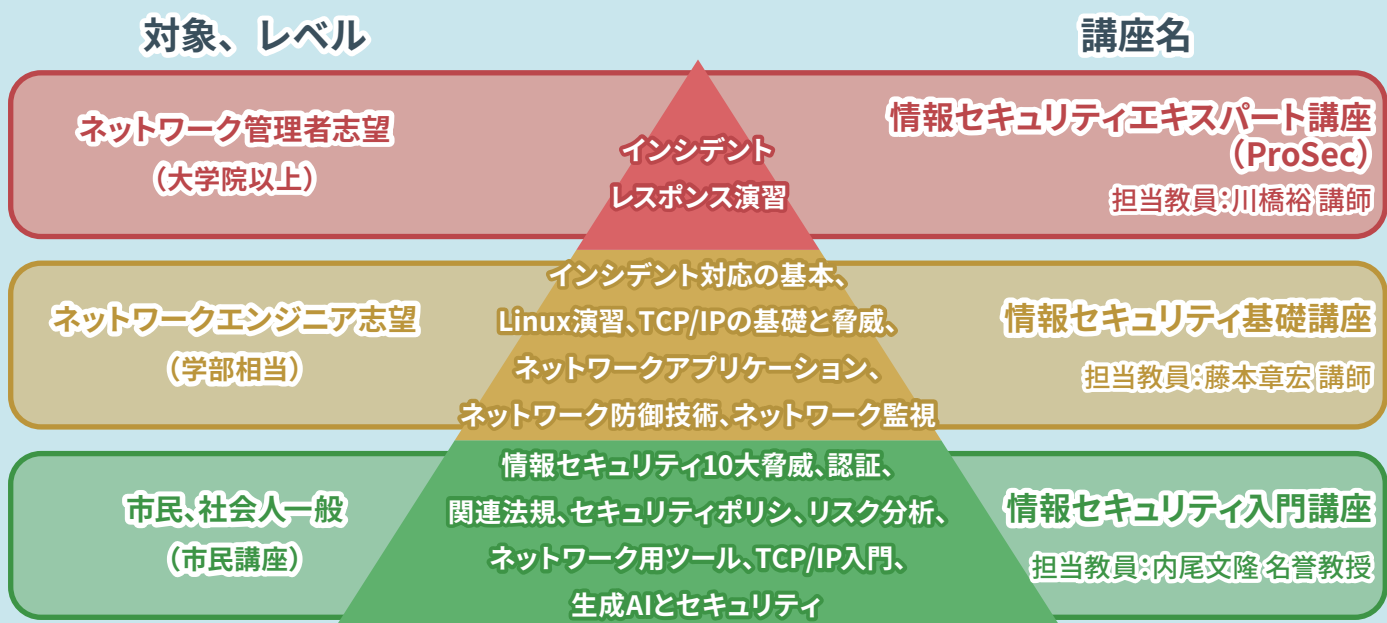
対象、レベル

講座名

ネットワーク管理者志望
（大学院以上）

インシデント
レスポンス演習

情報セキュリティエキスパート講座
（ProSec）
担当教員：川橋裕 講師

ネットワークエンジニア志望
（学部相当）

インシデント対応の基本、
Linux演習、TCP/IPの基礎と脅威、
ネットワークアプリケーション、
ネットワーク防御技術、ネットワーク監視

情報セキュリティ基礎講座
担当教員：藤本章宏 講師

市民、社会人一般
（市民講座）

情報セキュリティ10大脅威、認証、
関連法規、セキュリティポリシ、リスク分析、
ネットワーク用ツール、TCP/IP入門、
生成AIとセキュリティ

情報セキュリティ入門講座
担当教員：内尾文隆 名誉教授